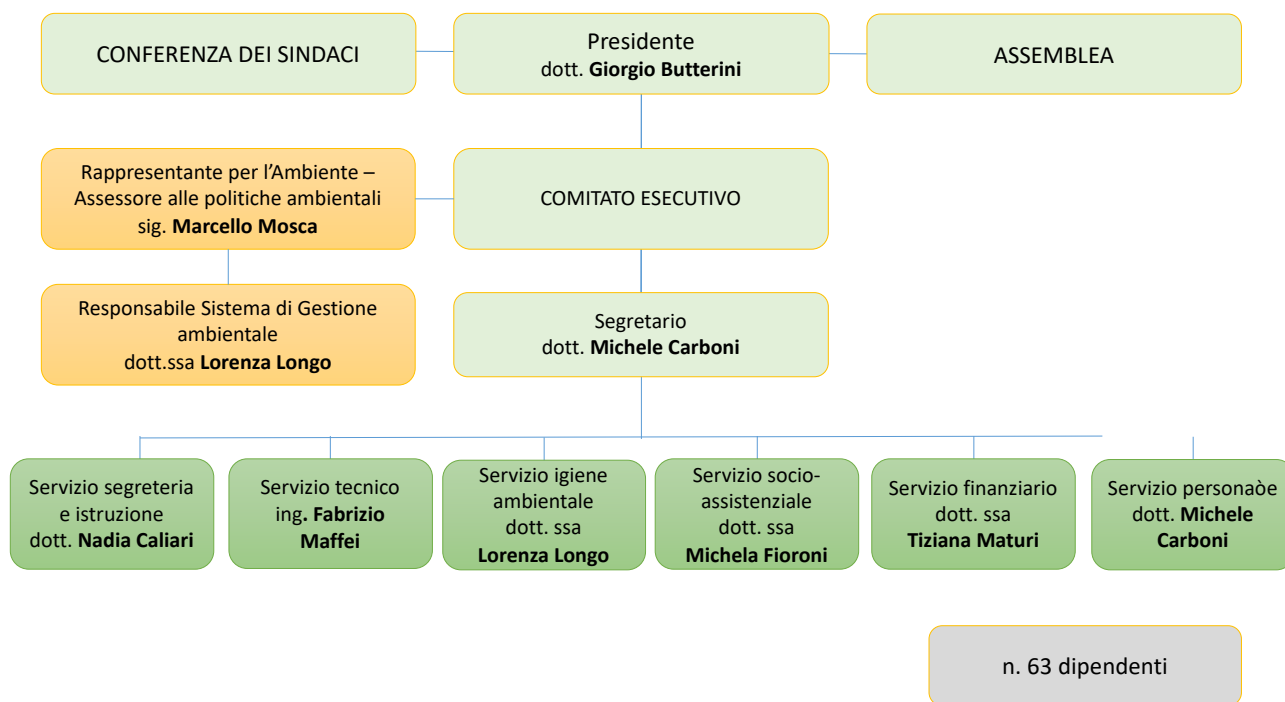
CONFERENZA DEI SINDACI

Presidente
dott. **Giorgio Butterini**

ASSEMBLEA

Rappresentante per l'Ambiente – Assessore alle politiche ambientali
sig. **Marcello Mosca**

COMITATO ESECUTIVO

Responsabile Sistema di Gestione ambientale
dott.ssa **Lorenza Longo**

Segretario
dott. **Michele Carboni**

Servizio segreteria e istruzione
dott. **Nadia Caliari**

Servizio tecnico
ing**. Fabrizio Maffei**

Servizio igiene ambientale
dott. ssa
**Lorenza Longo**

Servizio socio-assistenziale
dott. ssa
**Michela Fioroni**

Servizio finanziario
dott. ssa
**Tiziana Maturi**

Servizio personaòe
dott. **Michele Carboni**

n. 63 dipendenti